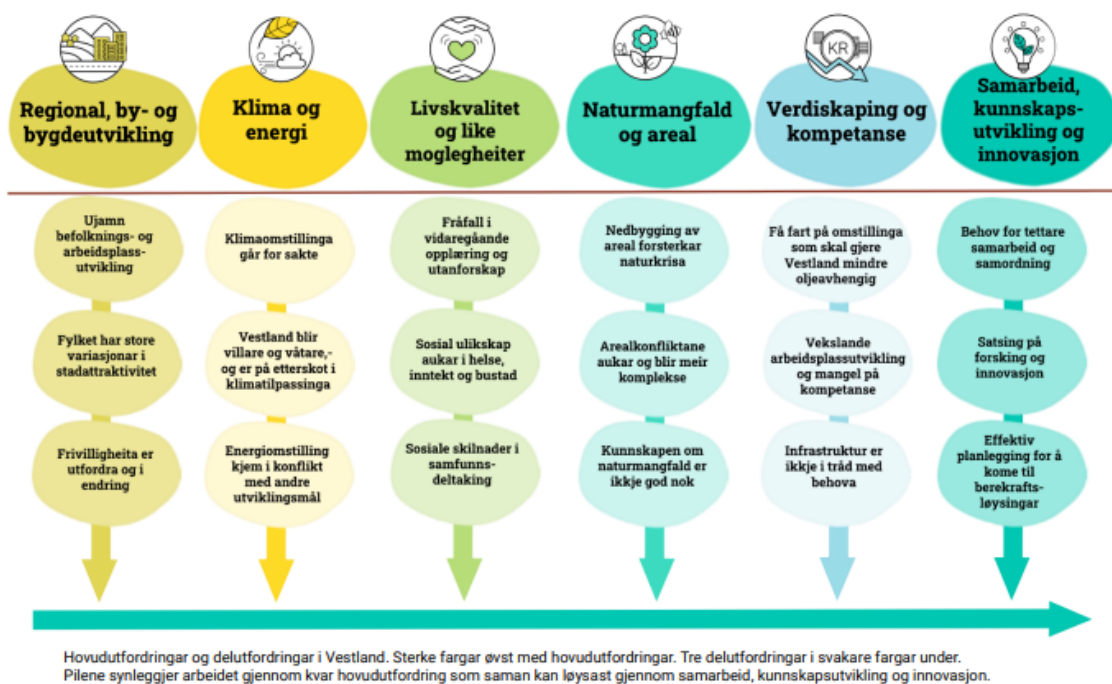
Regional, by- og bygdeutvikling

Ujamn befolknings- og arbeidsplass-utvikling

Fylket har store variasjonar i stadattraktivitet

Frivilligheita er utfordra og i endring

Klima og energi

Klimaomstillinga går for sakte

Vestland blir villare og våtare,- og er på etterskot i klimatilpassinga

Energiomstilling kjem i konflikt med andre utviklingsmål

Livskvalitet og like moglegheiter

Fråfall i vidaregåande opplæring og utanforskap

Sosial ulikskap aukar i helse, inntekt og bustad

Sosiale skilnader i samfunns-deltaking

Naturmangfald og areal

Nedbygging av areal forsterkar naturkrisa

Arealkonfliktane aukar og blir meir komplekse

Kunnskapen om naturmangfald er ikkje god nok

KR

Verdiskaping og kompetanse

Få fart på omstillinga som skal gjere Vestland mindre oljeavhengig

Vekslande arbeidsplassutvikling og mangel på kompetanse

Infrastruktur er ikkje i tråd med behova

Samarbeid, kunnskaps-utvikling og innovasjon

Behov for tettare samarbeid og samordning

Satsing på forsking og innovasjon

Effektiv planlegging for å kome til berekrafts-løysingar

Hovudutfordringar og delutfordringar i Vestland. Sterke fargar øvst med hovudutfordringar. Tre delutfordringar i svakare fargar under. Pilene synleggjer arbeidet gjennom kvar hovudutfordring som saman kan løysast gjennom samarbeid, kunnskapsutvikling og innovasjon.